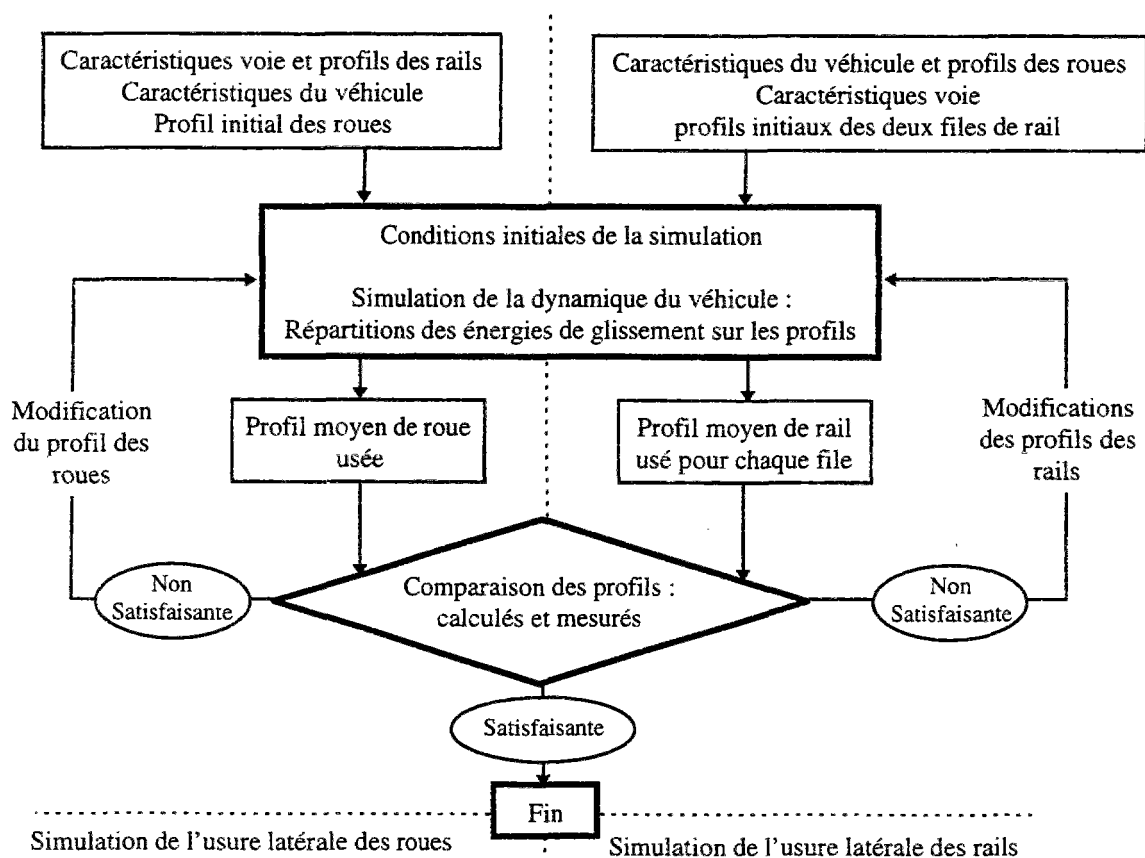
Caractéristiques voie et profils des rails
Caractéristiques du véhicule
Profil initial des roues

Caractéristiques du véhicule et profils des roues
Caractéristiques voie
profils initiaux des deux files de rail

Conditions initiales de la simulation

Simulation de la dynamique du véhicule :
Répartitions des énergies de glissement sur les profils

Modification du profil des roues

Profil moyen de roue usée

Profil moyen de rail usé pour chaque file

Modifications des profils des rails

Non Satisfaisante

Comparaison des profils :
calculés et mesurés

Non Satisfaisante

Satisfaisante

Fin

Simulation de l'usure latérale des roues

Simulation de l'usure latérale des rails